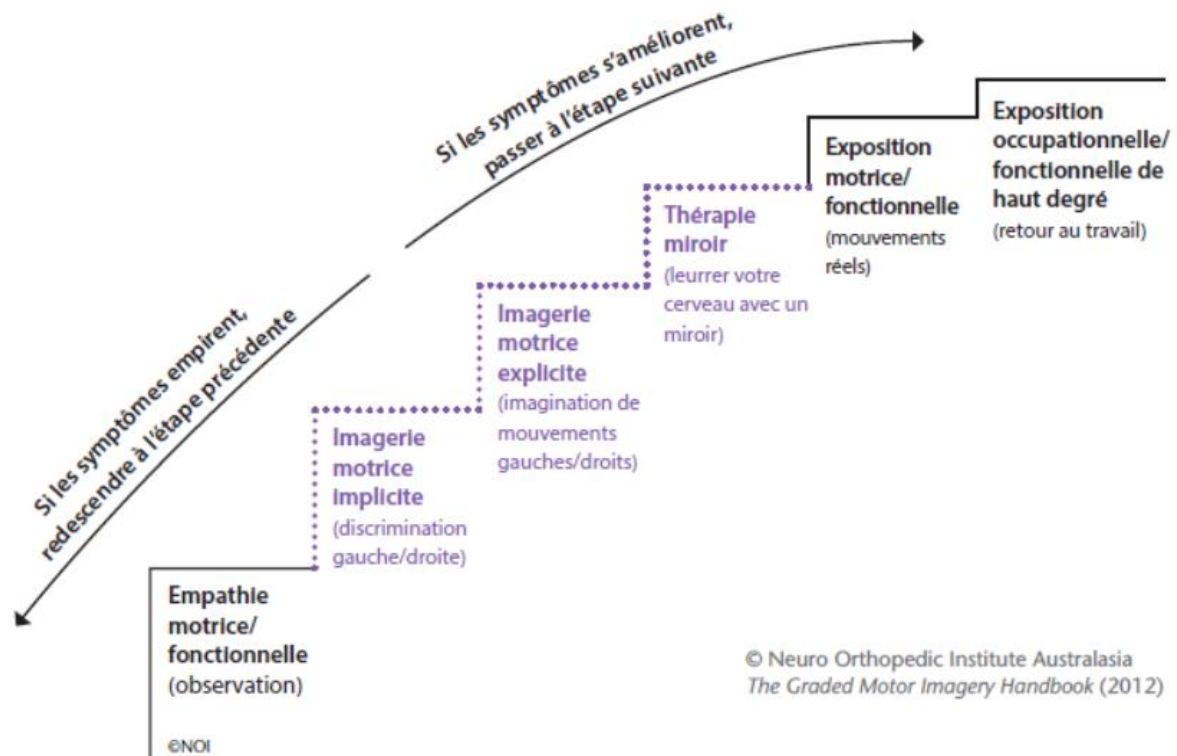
Si les symptômes s'améliorent, passer à l'étape suivante

Si les symptômes empirent, redescendre à l'étape précédente

Exposition occupationnelle/ fonctionnelle de haut degré (retour au travail)

Exposition motrice/ fonctionnelle (mouvements réels)

Thérapie miroir (leurrer votre cerveau avec un miroir)

Imagerie motrice explicite (imagination de mouvements gauches/droits)

Imagerie motrice implicite (discrimination gauche/droite)

Empathie motrice/ fonctionnelle (observation)

© Neuro Orthopedic Institute Australasia
The Graded Motor Imagery Handbook (2012)

©NOI